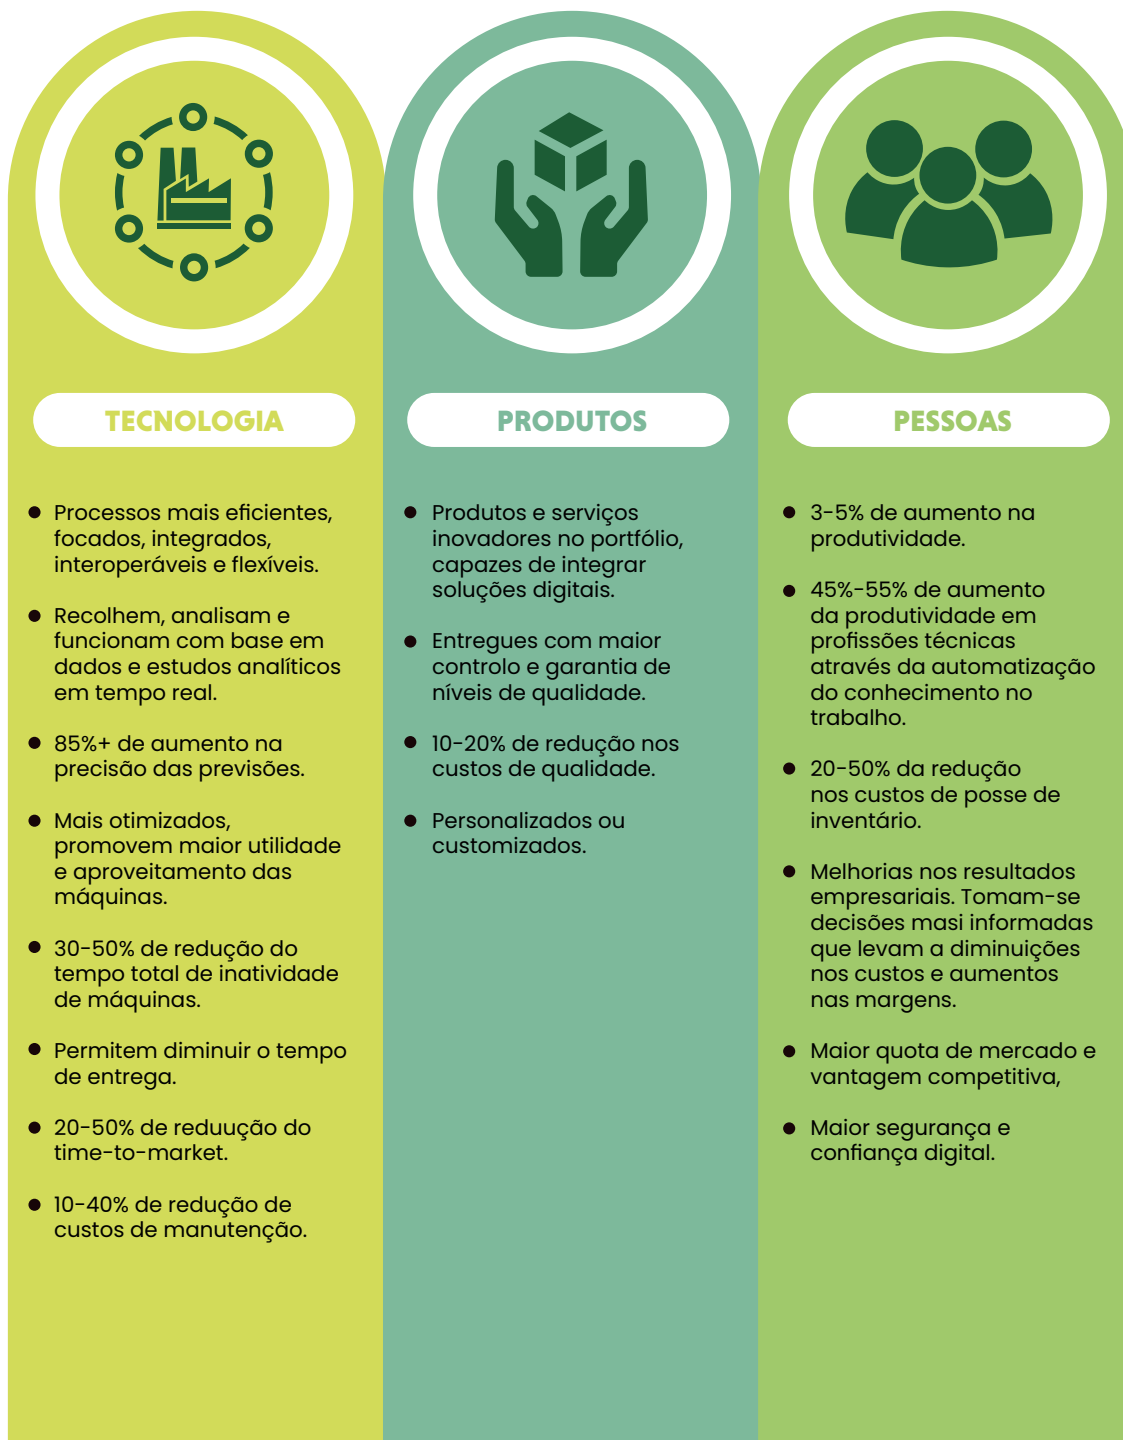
TECNOLOGIA

- Processos mais eficientes, focados, integrados, interoperáveis e flexíveis.
- Recolhem, analisam e funcionam com base em dados e estudos analíticos em tempo real.
- 85%+ de aumento na precisão das previsões.
- Mais otimizados, promovem maior utilidade e aproveitamento das máquinas.
- 30-50% de redução do tempo total de inatividade de máquinas.
- Permitem diminuir o tempo de entrega.
- 20-50% de reduução do time-to-market.
- 10-40% de redução de custos de manutenção.

PRODUTOS

- Produtos e serviços inovadores no portfólio, capazes de integrar soluções digitais.
- Entregues com maior controlo e garantia de níveis de qualidade.
- 10-20% de redução nos custos de qualidade.
- Personalizados ou customizados.

PESSOAS

- 3-5% de aumento na produtividade.
- 45%-55% de aumento da produtividade em profissões técnicas através da automatização do conhecimento no trabalho.
- 20-50% da redução nos custos de posse de inventário.
- Melhorias nos resultados empresariais. Tomam-se decisões masi informadas que levam a diminuições nos custos e aumentos nas margens.
- Maior quota de mercado e vantagem competitiva,
- Maior segurança e confiança digital.